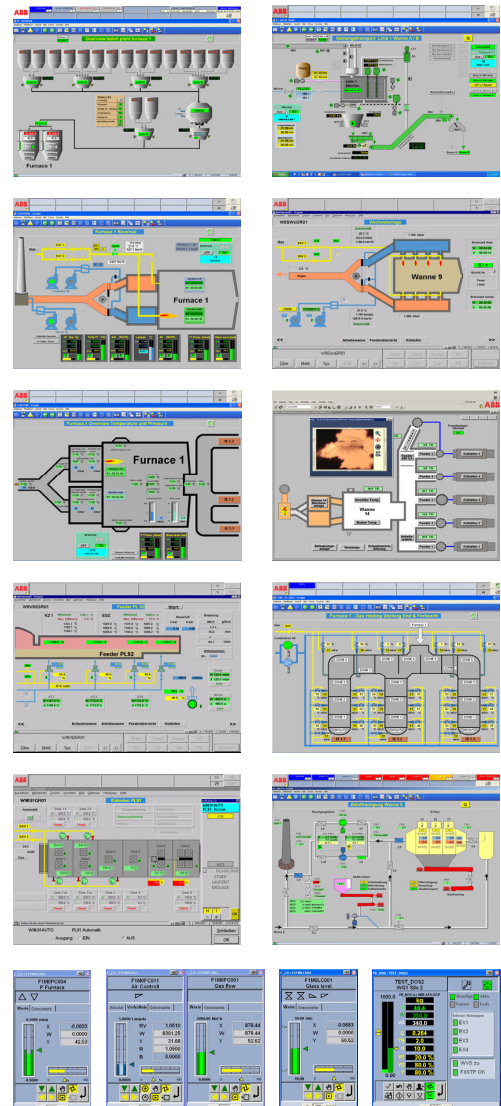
ABB

Overview batch plant furnace 1

Furnace 1

ABB

Gemengetransport Linie 1 Wanne A / B

ABB

Furnace 1 Reversal

Furnace 1

ABB

W9ihGR01

Wechselanlage

Wanne 9

ABB

Furnace 1 Overview Temperature and Pressure

Furnace 1

Wanne
14

ABB

W9V9GR01

Feeder PL 9

Feeder PL92

ABB

Furnace 1 - Gas heating Working End & Forehearth

ABB

W9K3GR01

Kühlofen PL91

W9K91AUTO

PL91 Automatik

Ausgang EIN AUS

Schließen

OK

ABB

Abluftreinigung Wanne 9

F196PC004
P Furnace

X -0.0653
Y 0.0000
W 42.53

F196FC011
Air Control

RV 1.0510
W 8301.25
Y 31.68
V 1.0500
B 0.0000

F196FC001
Gas flow

X 978.44
W 978.44
Y 52.62

F196LC001
Glass level

X -0.0653
Y 0.0000
W 50.92

TEST_DOS2
W9/1 Tb 2

EX1
EX2
EX3
EX4
WVS bu
FoSTP OK